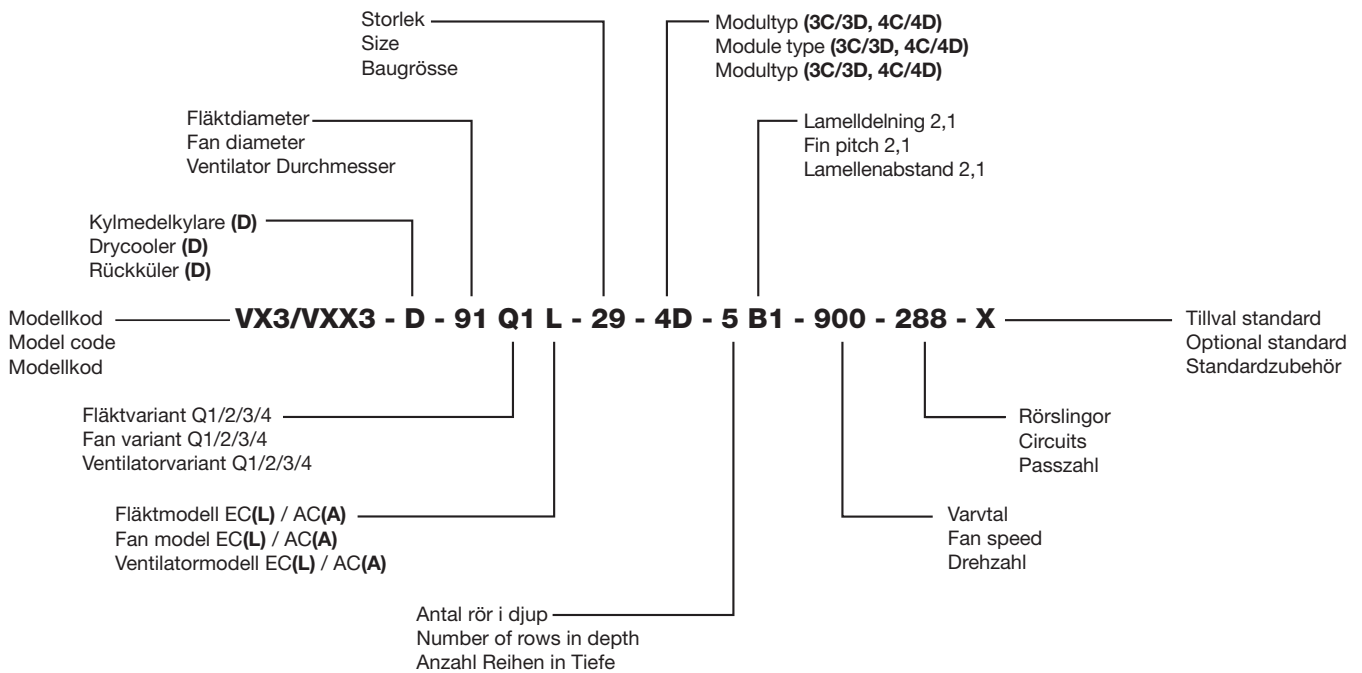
Storlek
Size
Baugrösse

Modultyp (3C/3D, 4C/4D)
Module type (3C/3D, 4C/4D)
Modultyp (3C/3D, 4C/4D)

Fläktdiameter
Fan diameter
Ventilator Durchmesser

Lamelldelning 2,1
Fin pitch 2,1
Lamellenabstand 2,1

Kylmedelkylare (D)
Drycooler (D)
Rückküler (D)

Modellkod
Model code
Modellkod

VX3/VXX3 - D - 91 Q1 L - 29 - 4D - 5 B1 - 900 - 288 - X

Tillval standard
Optional standard
Standardzubehör

Fläktvariant Q1/2/3/4
Fan variant Q1/2/3/4
Ventilatorvariant Q1/2/3/4

Rörslingor
Circuits
Passzahl

Fläktmodell EC(L) / AC(A)
Fan model EC(L) / AC(A)
Ventilatormodell EC(L) / AC(A)

Varvtal
Fan speed
Drehzahl

Antal rör i djup
Number of rows in depth
Anzahl Reihen in Tiefe